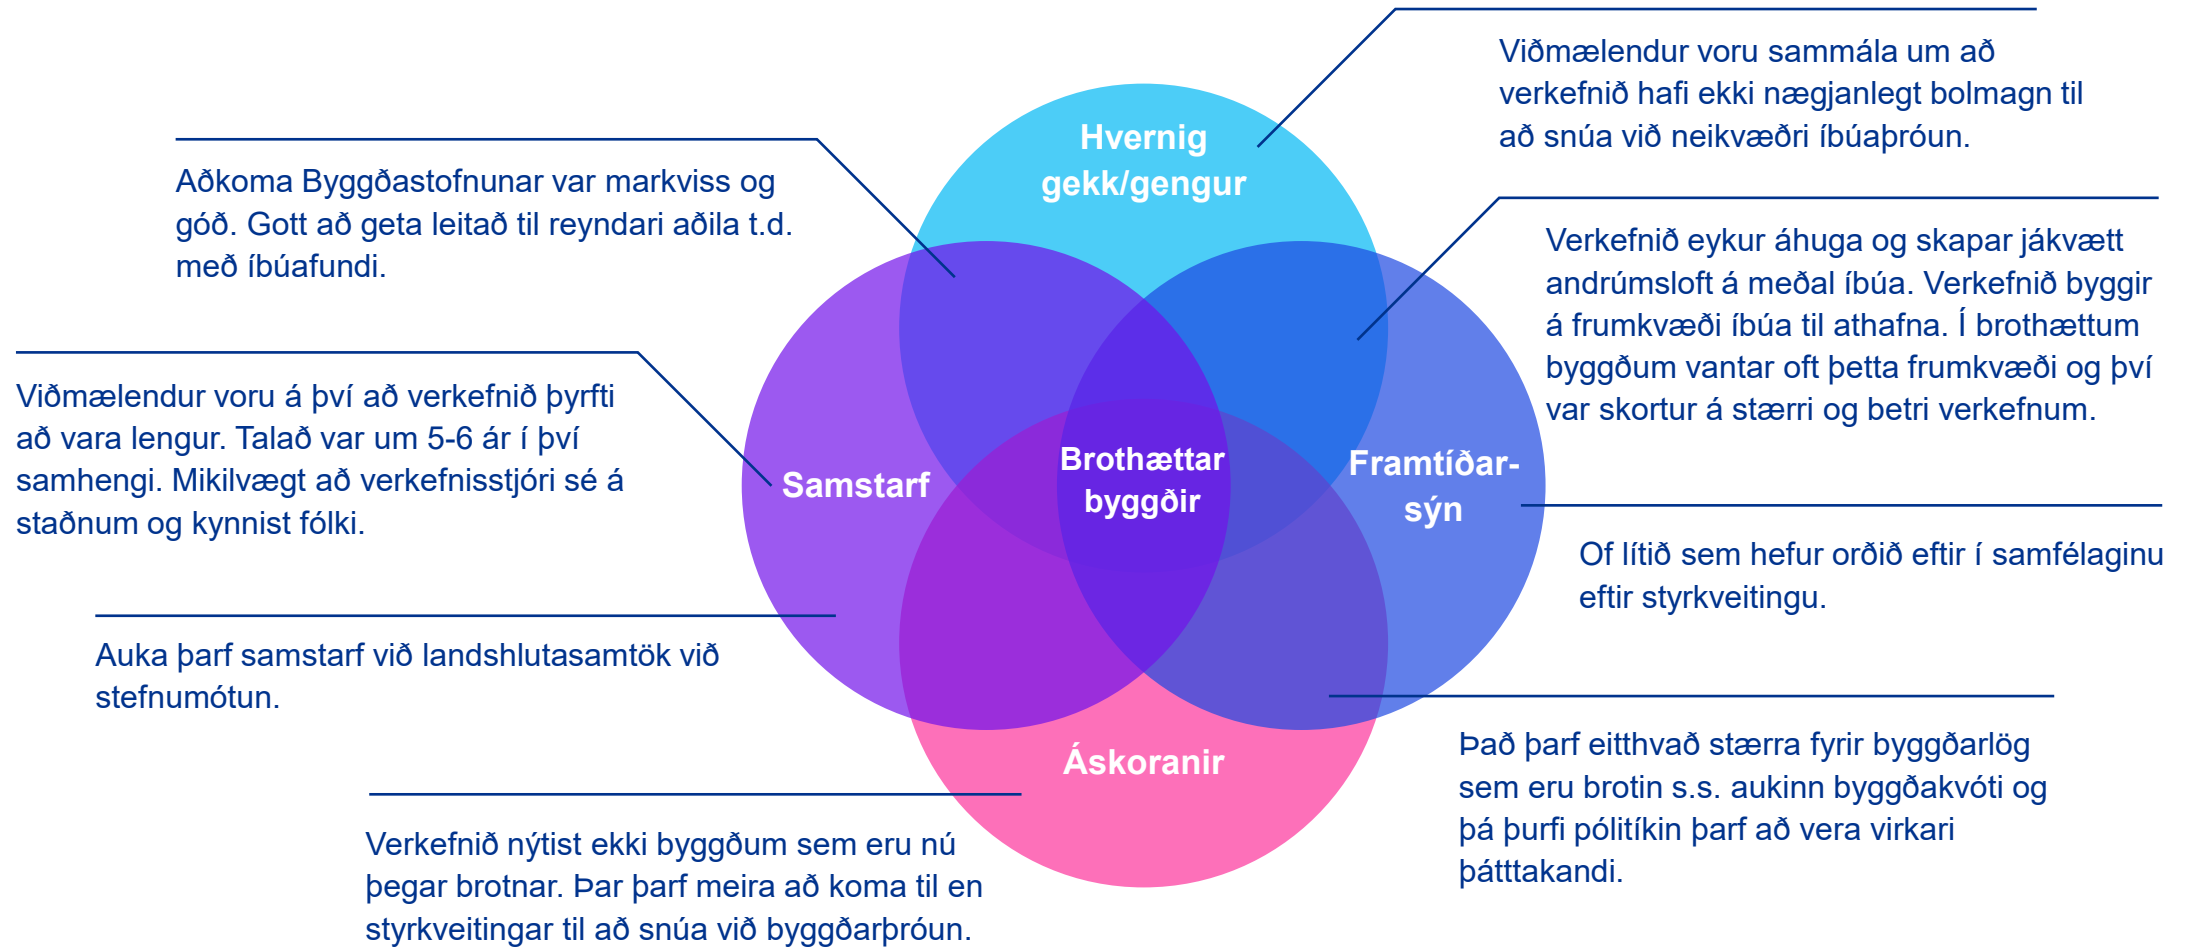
Viðmælendur voru sammála um að verkefnið hafi ekki nægjanlegt bolmagn til að snúa við neikvæðri íbúaþróun.

Aðkoma Byggðastofnunar var markviss og góð. Gott að geta leitað til reyndari aðila t.d. með íbúafundi.

Hvernig gekk/gengur

Verkefnið eykur áhuga og skapar jákvætt andrúmsloft á meðal íbúa. Verkefnið byggir á frumkvæði íbúa til athafna. Í brothættum byggðum vantar oft þetta frumkvæði og því var skortur á stærri og betri verkefnum.

Viðmælendur voru á því að verkefnið þyrfti að vara lengur. Talað var um 5-6 ár í því samhengi. Mikilvægt að verkefnisstjóri sé á staðnum og kynnist fólki.

Samstarf

Brothættar byggðir

Framtíðar-sýn

Of lítið sem hefur orðið eftir í samfélaginu eftir styrkveitingu.

Auka þarf samstarf við landshlutasamtök við stefnumótun.

Áskoranir

Það þarf eitthvað stærra fyrir byggðarlög sem eru brotin s.s. aukinn byggðakvóti og þá þurfi pólitíkin þarf að vera virkari þátttakandi.

Verkefnið nýtist ekki byggðum sem eru nú þegar brotnar. Þar þarf meira að koma til en styrkveitingar til að snúa við byggðarþróun.